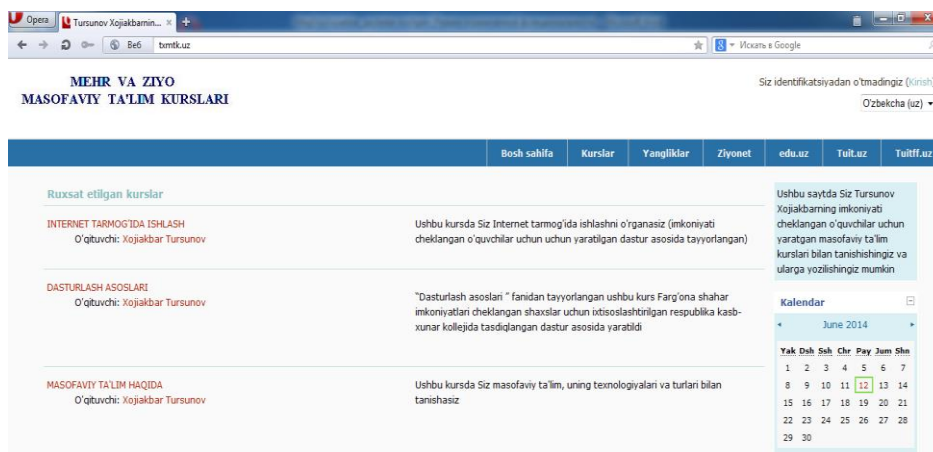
Opera Tursunov Xojiakbarnin... × +

Веб txmtk.uz

Искать в Google

MEHR VA ZIYO
MASOFAVIY TA'LIM KURSLARI

Siz identifikatsiyadan o'tmadingiz (Kirish

O'zbekcha (uz)

Bosh sahifa Kurslar Yangliklar Ziyonet edu.uz Tuit.uz Tuitff.uz

Ruxsat etilgan kurslar

INTERNET TARMOG'IDA ISHLASH
O'qituvchi: Xojiakbar Tursunov

Ushbu kursda Siz Internet tarmog'ida ishlashni o'rganasiz (imkoniyati cheklangan o'quvchilar uchun uchun yaratilgan dastur asosida tayyorlangan)

DASTURLASH ASOSLARI
O'qituvchi: Xojiakbar Tursunov

"Dasturlash asoslari " fanidan tayyorlangan ushbu kurs Farg'ona shahar imkoniyatlari cheklangan shaxslar uchun ixtisoslashtirilgan respublika kasb-xunar kollejida tasdiqlangan dastur asosida yaratildi

MASOFAVIY TA'LIM HAQIDA
O'qituvchi: Xojiakbar Tursunov

Ushbu kursda Siz masofaviy ta'lim, uning texnologiyalari va turlari bilan tanishasiz

Ushbu saytda Siz Tursunov Xojiakbarning imkoniyati cheklangan o'quvchilar uchun yaratgan masofaviy ta'lim kurslari bilan tanishishingiz va ularga yozilishingiz mumkin

Kalendar

June 2014

| Yak | Dsh | Ssh | Chr | Pay | Jum | Shn |
|---|---|---|---|---|---|---|
| 1 | 2 | 3 | 4 | 5 | 6 | 7 |
| 8 | 9 | 10 | 11 | 12 | 13 | 14 |
| 15 | 16 | 17 | 18 | 19 | 20 | 21 |
| 22 | 23 | 24 | 25 | 26 | 27 | 28 |
| 29 | 30 | | | | | |